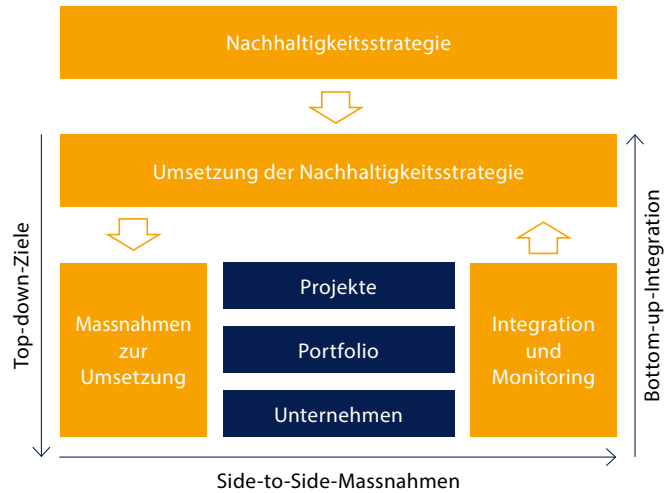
Nachhaltigkeitsstrategie

Umsetzung der Nachhaltigkeitsstrategie

Top-down-Ziele

Massnahmen zur Umsetzung

Projekte

Portfolio

Unternehmen

Integration und Monitoring

Bottom-up-Integration

Side-to-Side-Massnahmen